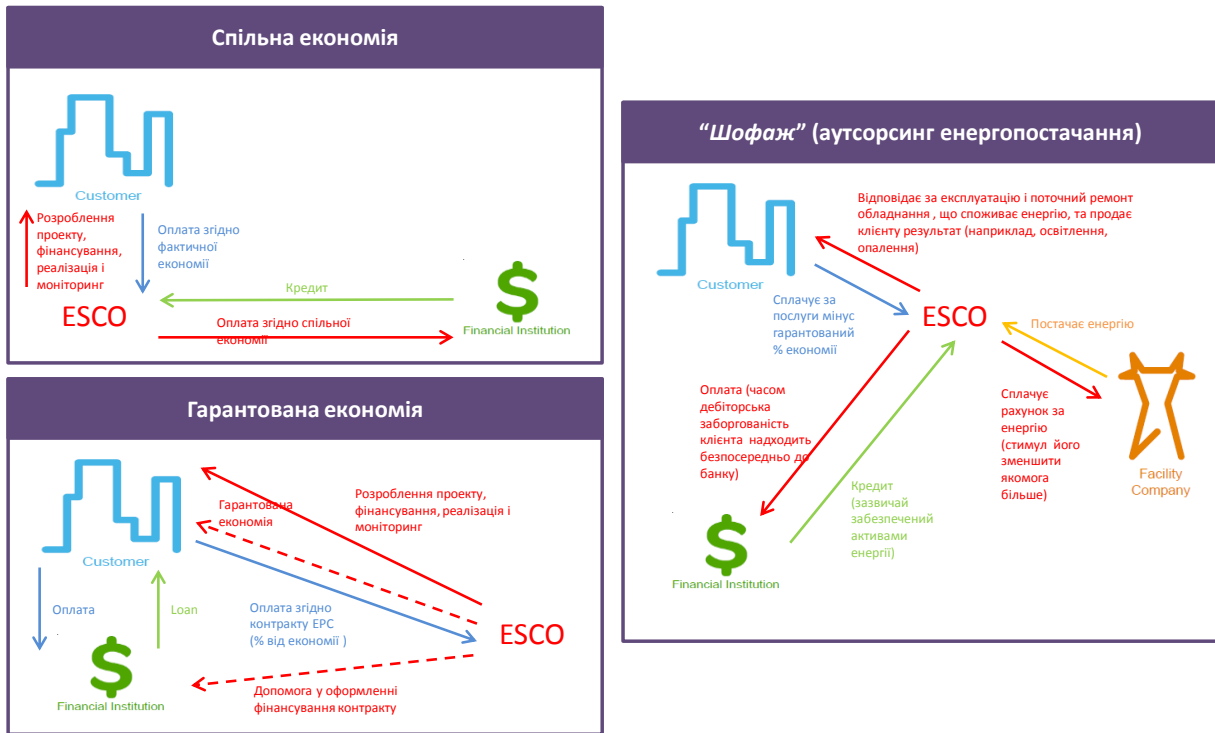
Спільна економія

Customer

Розроблення проекту, фінансування, реалізація і моніторинг

Оплата згідно фактичної економії

Кредит

$

ESCO

Оплата згідно спільної економії

Financial Institution

Гарантована економія

Customer

Гарантована економія

Розроблення проекту, фінансування, реалізація і моніторинг

Оплата

Loan

Оплата згідно контракту EPC (% від економії )

ESCO

$

Financial Institution

Допомога у оформленні фінансування контракту

"Шофаж" (аутсорсинг енергопостачання)

Відповідає за експлуатацію і поточний ремонт обладнання , що споживає енергію, та продає клієнту результат (наприклад, освітлення, опалення)

Customer

Сплачує за послуги мінус гарантований % економії

ESCO

Постачає енергію

Оплата (часом дебіторська заборгованість клієнта надходить безпосередньо до банку)

Сплачує рахунок за енергію (стимул його зменшити якомога більше)

Кредит (зазвичай забезпечений активами енергії)

$

Financial Institution

Facility Company